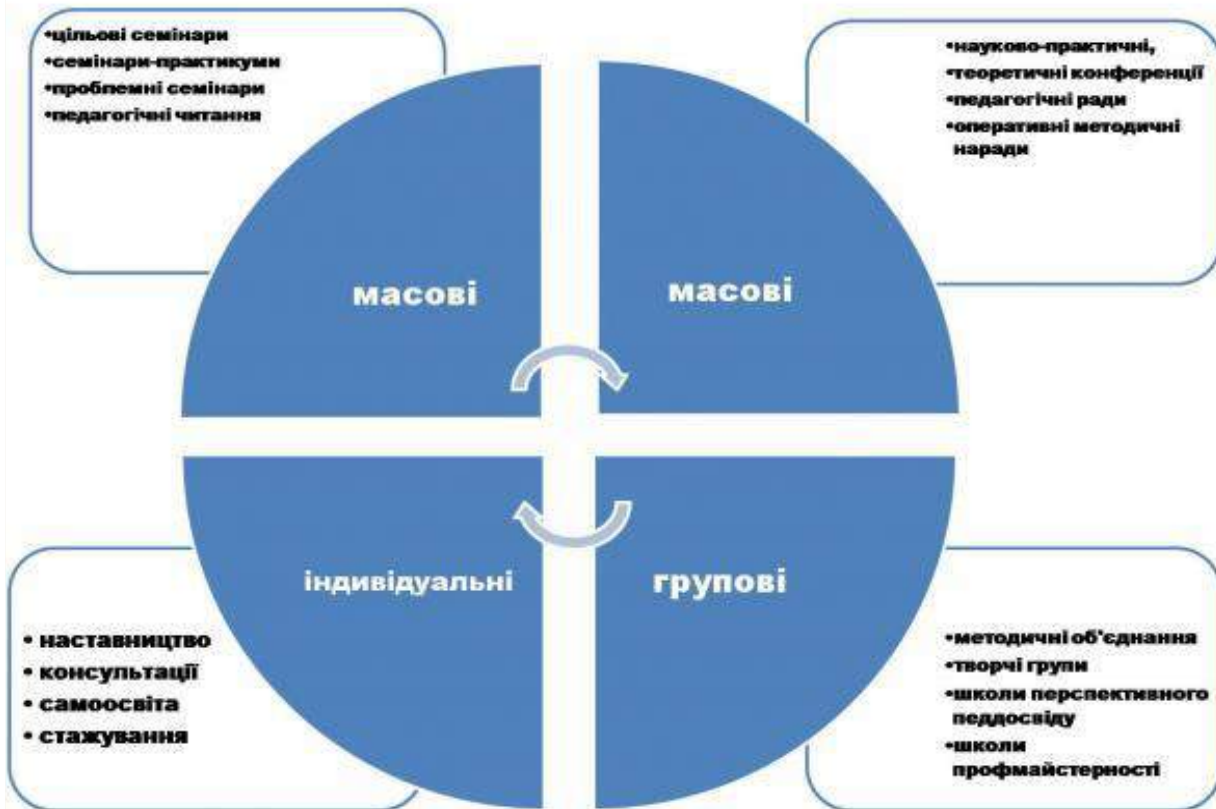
•цільові семінари
•семінари-практикуми
•проблемні семінари
•педагогічні читання

•науково-практичні,
•теоретичні конференції
•педагогічні ради
•оперативні методичні наради

масові

масові

індивідуальні

групові

• наставництво
• консультації
• самоосвіта
• стажування

•методичні об'єднання
•творчі групи
•школи перспективного педдосвіду
•школи профмайстерності